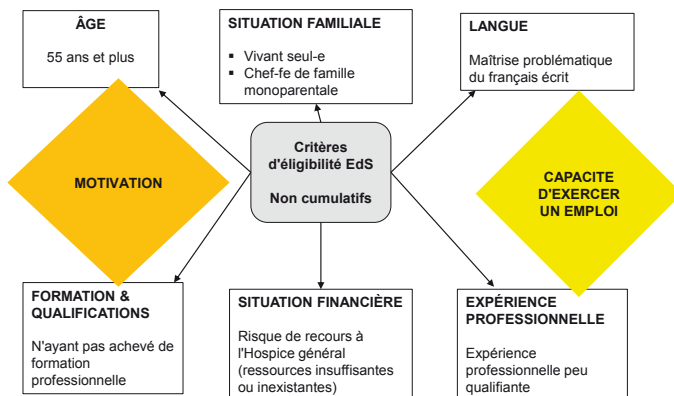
ÂGE

55 ans et plus

SITUATION FAMILIALE

▪ Vivant seul-e
▪ Chef-fe de famille monoparentale

LANGUE

Maîtrise problématique du français écrit

MOTIVATION

Critères d'éligibilité EdS

Non cumulatifs

CAPACITE D'EXERCER UN EMPLOI

FORMATION & QUALIFICATIONS

N'ayant pas achevé de formation professionnelle

SITUATION FINANCIÈRE

Risque de recours à l'Hospice général (ressources insuffisantes ou inexistantes)

EXPÉRIENCE PROFESSIONNELLE

Expérience professionnelle peu qualifiante